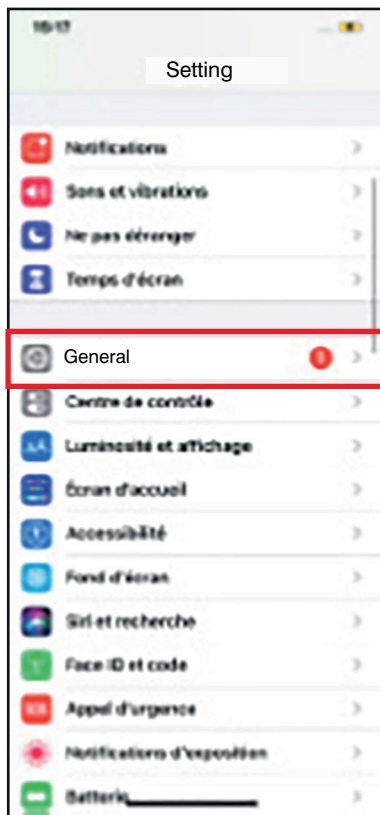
16:17

Setting

Notifications

Sons et vibrations

Ne pas déranger

Temps d'écran

General

Centre de contrôle

Luminosité et affichage

Écran d'accueil

Accessibilité

Fond d'écran

Siri et recherche

Face ID et code

Appel d'urgence

Notifications d'exposition

Batterie